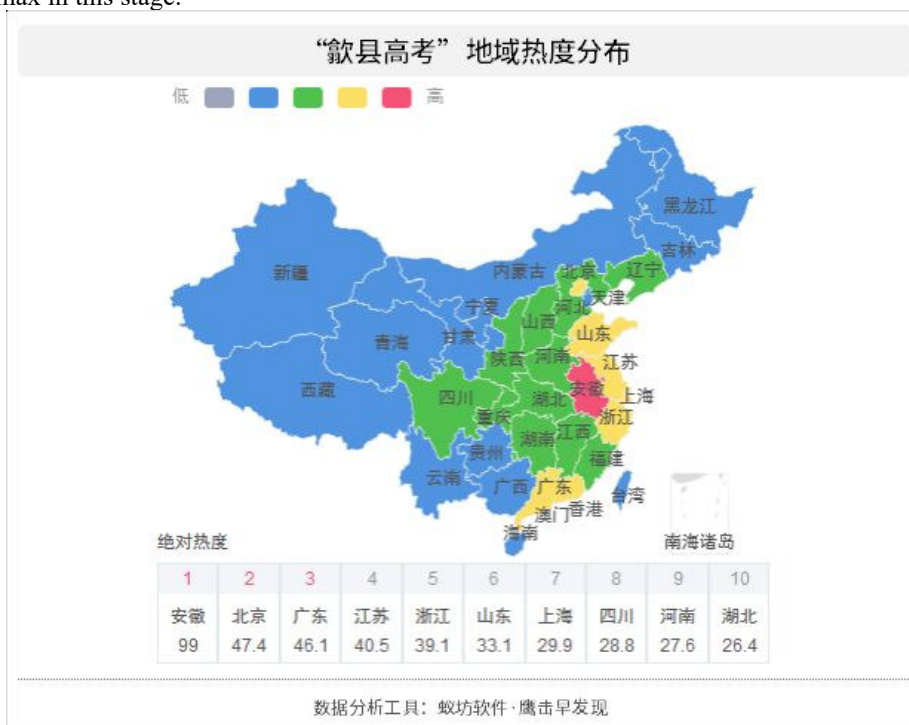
nax in this stage.

“歙县高考”地域热度分布

低 高

黑龙江
吉林
辽宁
内蒙古
北京
天津
新疆
宁夏
河北
山西
山东
青海
甘肃
陕西
河南
江苏
西藏
四川
安徽
上海
湖北
重庆
浙江
湖南
江西
贵州
福建
云南
广西
广东
台湾
香港
澳门
海南

绝对热度

南海诸岛

| 1 | 2 | 3 | 4 | 5 | 6 | 7 | 8 | 9 | 10 |
|---|---|---|---|---|---|---|---|---|---|
| 安徽 | 北京 | 广东 | 江苏 | 浙江 | 山东 | 上海 | 四川 | 河南 | 湖北 |
| 99 | 47.4 | 46.1 | 40.5 | 39.1 | 33.1 | 29.9 | 28.8 | 27.6 | 26.4 |

数据分析工具：蚁坊软件·鹰击早发现